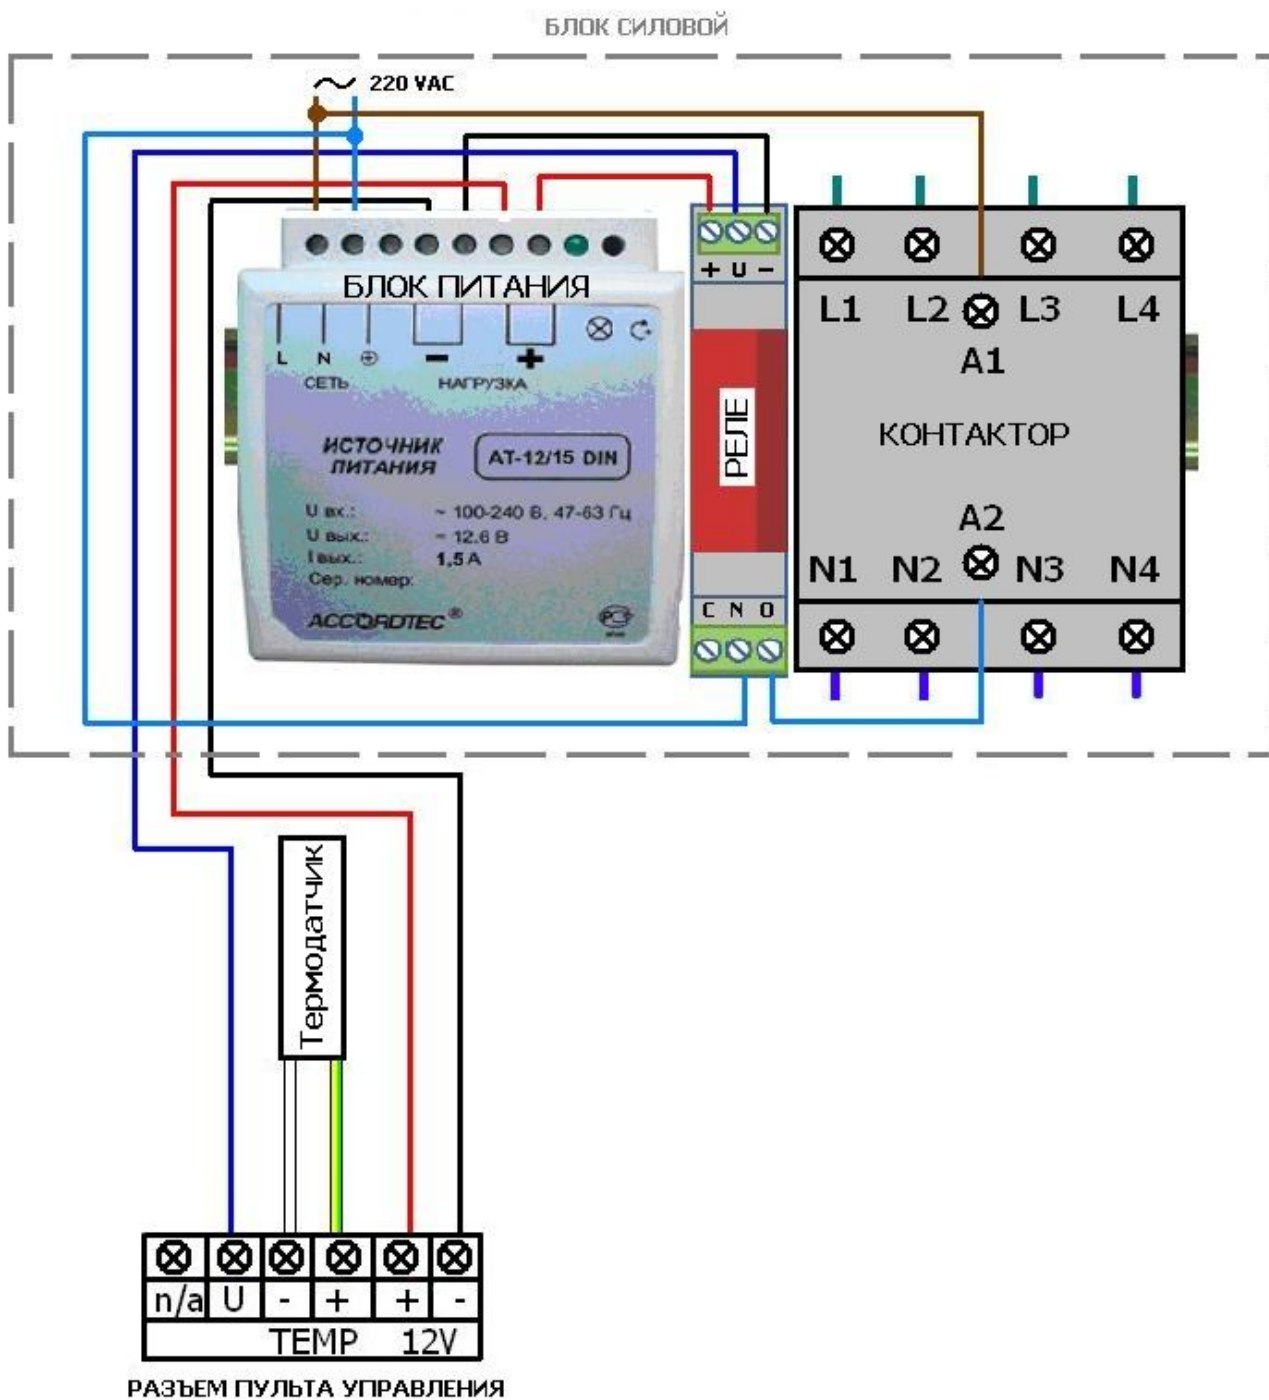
БЛОК СИЛОВОЙ

~ 220 VAC

БЛОК ПИТАНИЯ

L N ⊕
СЕТЬ
− +
НАГРУЗКА

ИСТОЧНИК ПИТАНИЯ

AT-12/15 DIN

U вх.: ~ 100-240 В, 47-63 Гц
U вых.: = 12,6 В
I вых.: 1,5 А
Сер. номер:

ACCORDTEC®

+ U −

РЕЛЕ

C N O

L1 L2 L3 L4
A1
КОНТАКТОР
A2
N1 N2 N3 N4

Термодатчик

| n/a | U | - | + | + | - |
|---|---|---|---|---|---|
| | TEMP | | | 12V | |

РАЗЪЕМ ПУЛЬТА УПРАВЛЕНИЯ